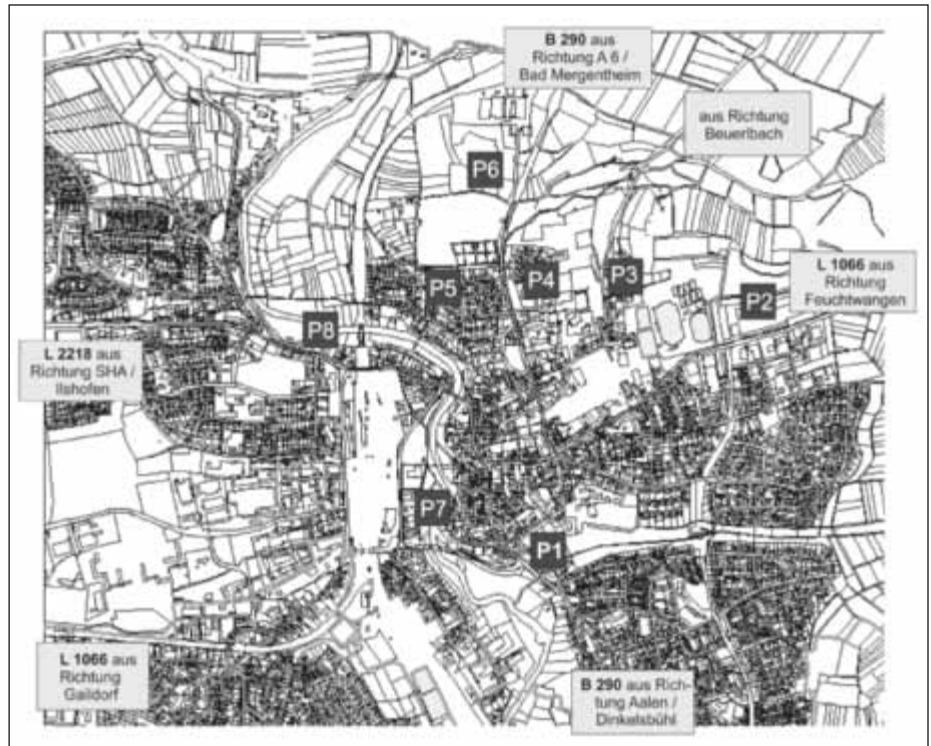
B 290 aus Richtung A 6 / Bad Mergentheim

aus Richtung Beuerlbach

P6

L 1066 aus Richtung Feuchtwangen

P5

P4

P3

P2

P8

L 2218 aus Richtung SHA / Ilshofen

P7

P1

L 1066 aus Richtung Gaildorf

B 290 aus Richtung Aalen / Dinkelsbühl